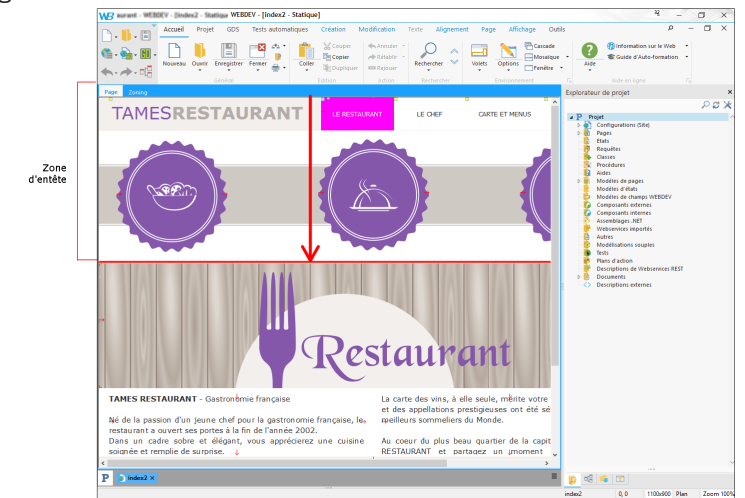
8

W8 aurant - WEBDEV - [index2 - Statique] WEBDEV - [index2 - Statique]

Accueil Projet GDS Tests automatiques Création Modification Texte Alignement Page Affichage Outils

Nouveau Ouvrir Enregistrer Fermer Coller Couper Copier Dupliquer Annuler Rétablir Rejouer Rechercher Volets Options Cascade Mosaïque Fenêtre Aide Information sur le Web Guide d'Auto-formation

Général Edition Action Rechercher Environnement Aide en ligne

Page Zoning

Zone d'entête

TAMESRESTAURANT

LE RESTAURANT LE CHEF CARTE ET MENUS

Restaurant

TAMES RESTAURANT - Gastronomie française

Né de la passion d'un jeune chef pour la gastronomie française, le restaurant a ouvert ses portes à la fin de l'année 2002.
Dans un cadre sobre et élégant, vous apprécierez une cuisine soignée et remplie de surprise.

La carte des vins, à elle seule, mérite votre et des appellations prestigieuses ont été sé meilleurs sommeliers du Monde.

Au coeur du plus beau quartier de la capit RESTAURANT et partagez un moment

Explorateur de projet

Projet
Configurations (Site)
Pages
Etats
Requêtes
Classes
Procédures
Aides
Modèles de pages
Modèles d'états
Modèles de champs WEBDEV
Composants externes
Composants internes
Assemblages .NET
Webservices importés
Autres
Modélisations souples
Tests
Plans d'action
Descriptions de Webservices REST
Documents
Descriptions externes

index2

index2 0,0 1100x900 Plan Zoom 100%